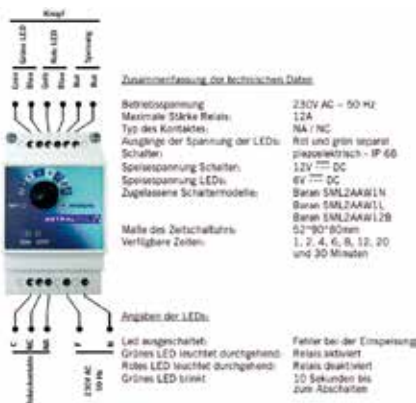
Kopf

Grünes LED | Rotes LED | Taster
Gelb | Blau | Gelb | Blau | Rot | Rot

Zusammenfassung der technischen Daten

| | |
|---|---|
| Betriebsspannung | 230V AC – 50 Hz |
| Maximale Stärke Relais | 12A |
| Typ des Kontaktes: | NA / NC |
| Ausgänge der Spannung der LEDs: | Rot und grün separat |
| Schalter: | piezoelektrisch – IP 68 |
| Speisespannung Schalter: | 12V DC |
| Speisespannung LEDs: | 6V DC |
| Zugelassene Schaltermodelle: | Baran SML2AAW1N |
| | Baran SML2AAW1L |
| | Baran SML2AAW12B |
| Maße des Zeitschaltuhr: | 52*90*80mm |
| Verfügbare Zeiten: | 1, 2, 4, 6, 8, 12, 20 und 30 Minuten |

Angaben der LEDs:

| | |
|---|---|
| Led ausgeschaltet: | Fehler bei der Einspeisung |
| Grünes LED leuchtet durchgehend: | Relais aktiviert |
| Rotes LED leuchtet durchgehend: | Relais deaktiviert |
| Grünes LED blinkt: | 10 Sekunden bis zum Abschalten |

C | NC | NA
Relaiskontakte

F | N
230V AC
50 Hz

ASTRAL